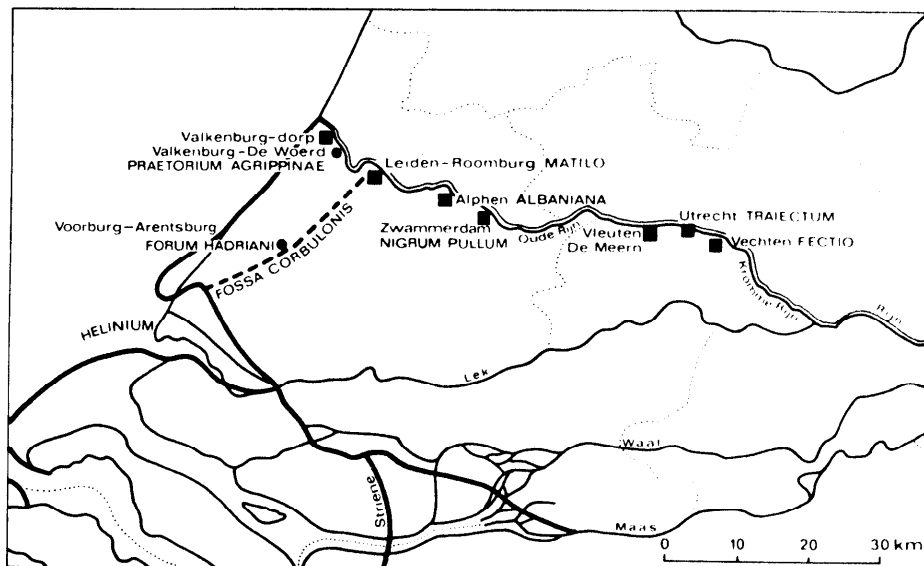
Valkenburg-dorp
Valkenburg-De Woerd
PRAETORIUM AGRIPPINAE
Leiden-Roomburg MATILO
Alphen ALBANIANA
Zwammerdam
NIGRUM PULLUM
Oude Rijn
Vleuten
De Meern
Utrecht TRAIECTUM
Vechten FECTIO
Kromme Rijn
Rijn
Voorburg-Arentsburg
FORUM HADRIANI
FOSSA CORBULONIS
HELINIUM
Lek
Waal
Striene
Maas
0
10
20
30 km